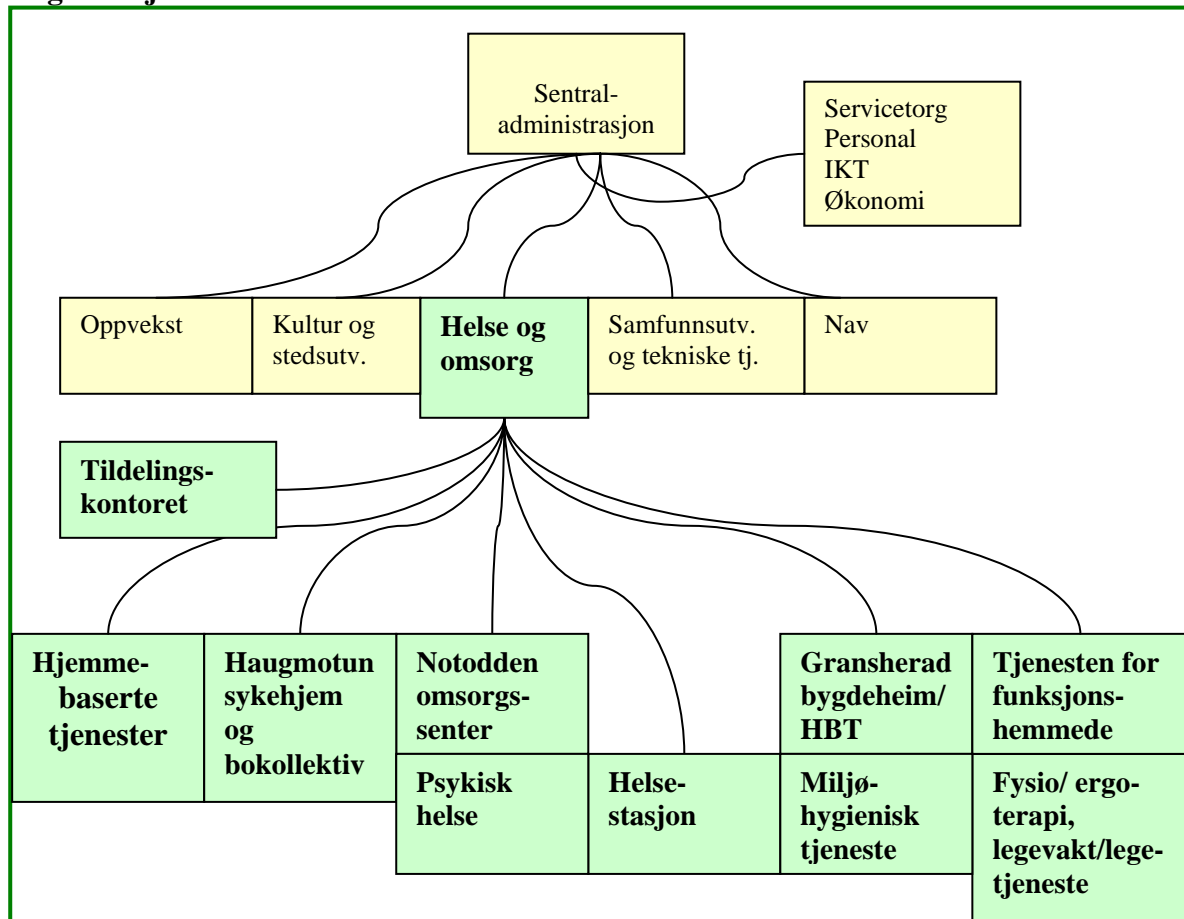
Sentral-administrasjon

Servicetorg
Personal
IKT
Økonomi

Oppvekst

Kultur og stedsutv.

Helse og omsorg

Samfunnsutv. og tekniske tj.

Nav

Tildelings-kontoret

Hjemme-baserte tjenester

Haugmotun sykehjem og bokollektiv

Notodden omsorgs-senter

Psykisk helse

Helse-stasjon

Gransherad bygdeheim/ HBT

Miljø-hygienisk tjeneste

Tjenesten for funksjons-hemmede

Fysio/ ergo-terapi, legevakt/lege-tjeneste